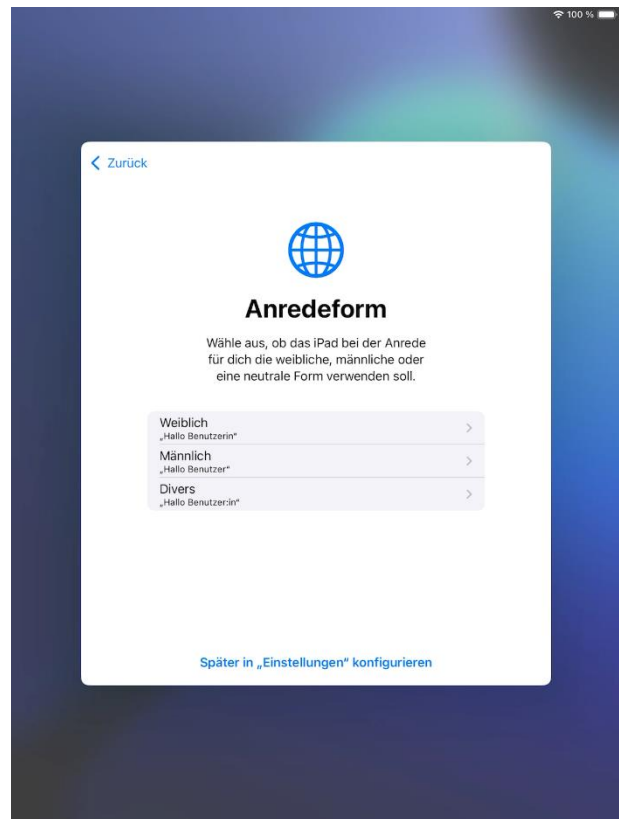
100 %

Zurück

Anredeform

Wähle aus, ob das iPad bei der Anrede für dich die weibliche, männliche oder eine neutrale Form verwenden soll.

Weiblich
„Hallo Benutzerin"

Männlich
„Hallo Benutzer"

Divers
„Hallo Benutzer:in"

Später in „Einstellungen" konfigurieren